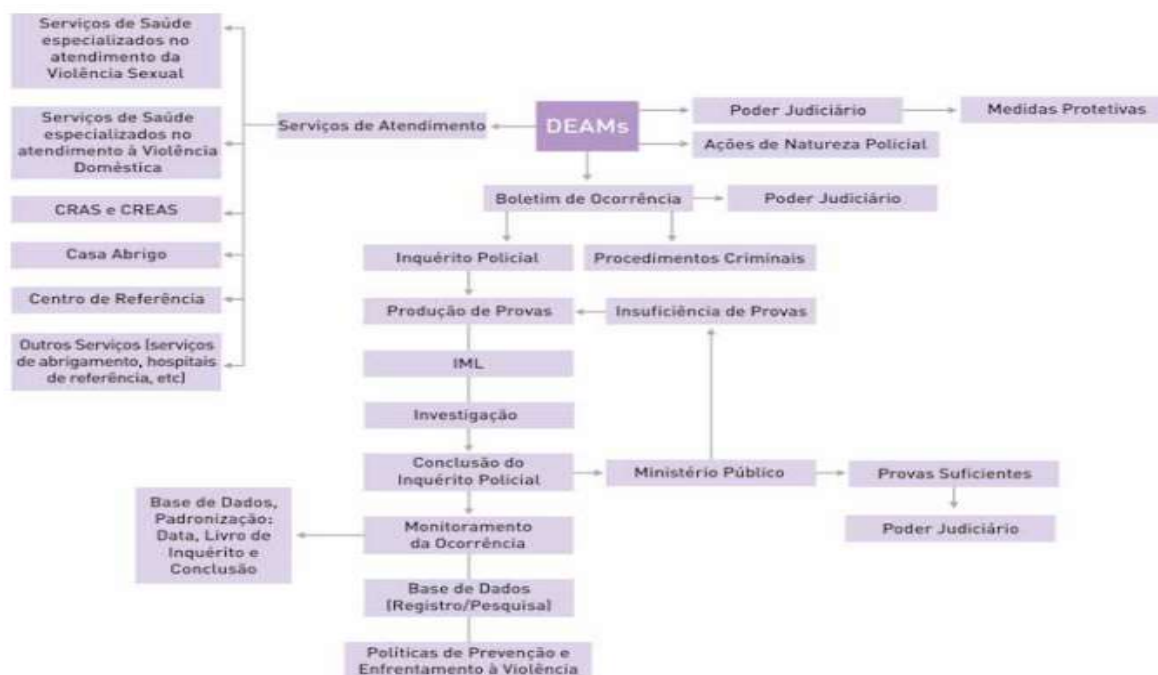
Serviços de Saúde especializados no atendimento da Violência Sexual

Serviços de Saúde especializados no atendimento à Violência Doméstica

CRAS e CREAS

Casa Abrigo

Centro de Referência

Outros Serviços [serviços de abrigamento, hospitais de referência, etc]

Serviços de Atendimento

DEAMs

Poder Judiciário

Medidas Protetivas

Ações de Natureza Policial

Boletim de Ocorrência

Poder Judiciário

Inquérito Policial

Procedimentos Criminais

Produção de Provas

Insuficiência de Provas

IML

Investigação

Conclusão do Inquérito Policial

Ministério Público

Provas Suficientes

Poder Judiciário

Base de Dados, Padronização: Data, Livro de Inquérito e Conclusão

Monitoramento da Ocorrência

Base de Dados [Registro/Pesquisa]

Políticas de Prevenção e Enfrentamento à Violência